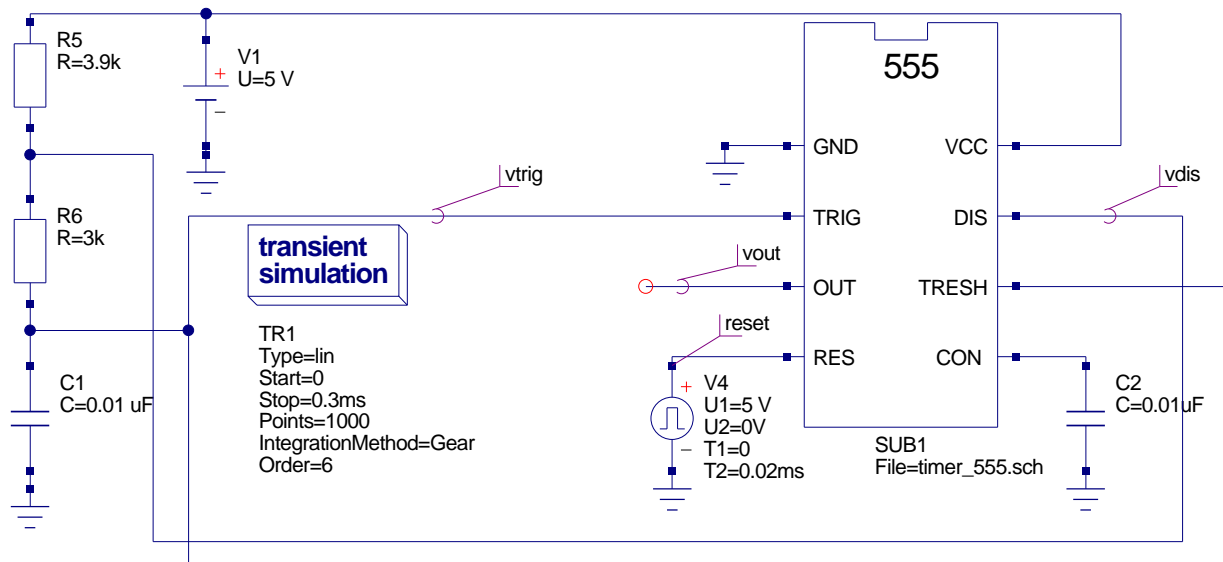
R5
R=3.9k

V1
U=5 V

555

GND
VCC

vtrig
vdis

R6
R=3k

TRIG
DIS

transient simulation

vout

OUT
TRESH

reset

TR1
Type=lin
Start=0
Stop=0.3ms
Points=1000
IntegrationMethod=Gear
Order=6

RES
CON

C1
C=0.01 uF

V4
U1=5 V
U2=0V
T1=0
T2=0.02ms

C2
C=0.01uF

SUB1
File=timer_555.sch